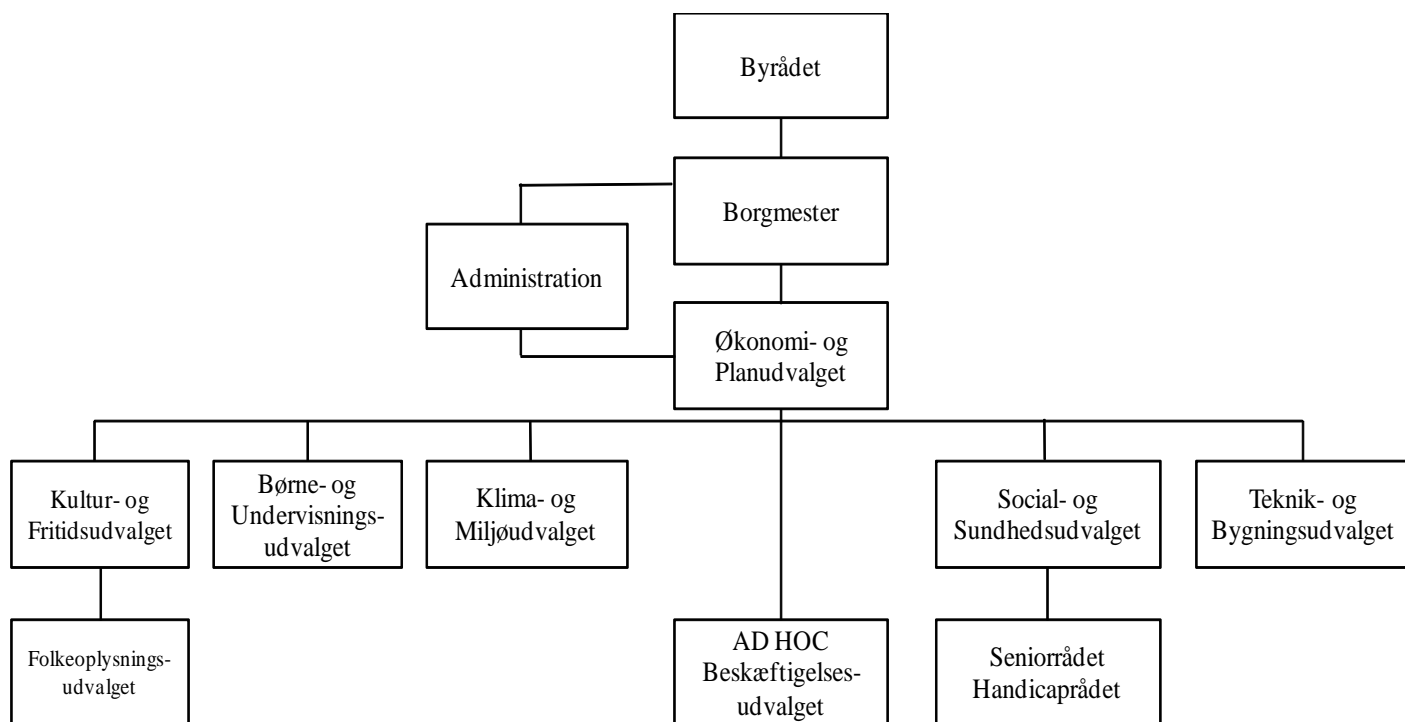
Byrådet

Borgmester

Administration

Økonomi- og Planudvalget

Kultur- og Fritidsudvalget

Børne- og Undervisningsudvalget

Klima- og Miljøudvalget

Social- og Sundhedsudvalget

Teknik- og Bygningsudvalget

Folkeoplysningsudvalget

AD HOC Beskæftigelsesudvalget

Seniorrådet Handicaprådet